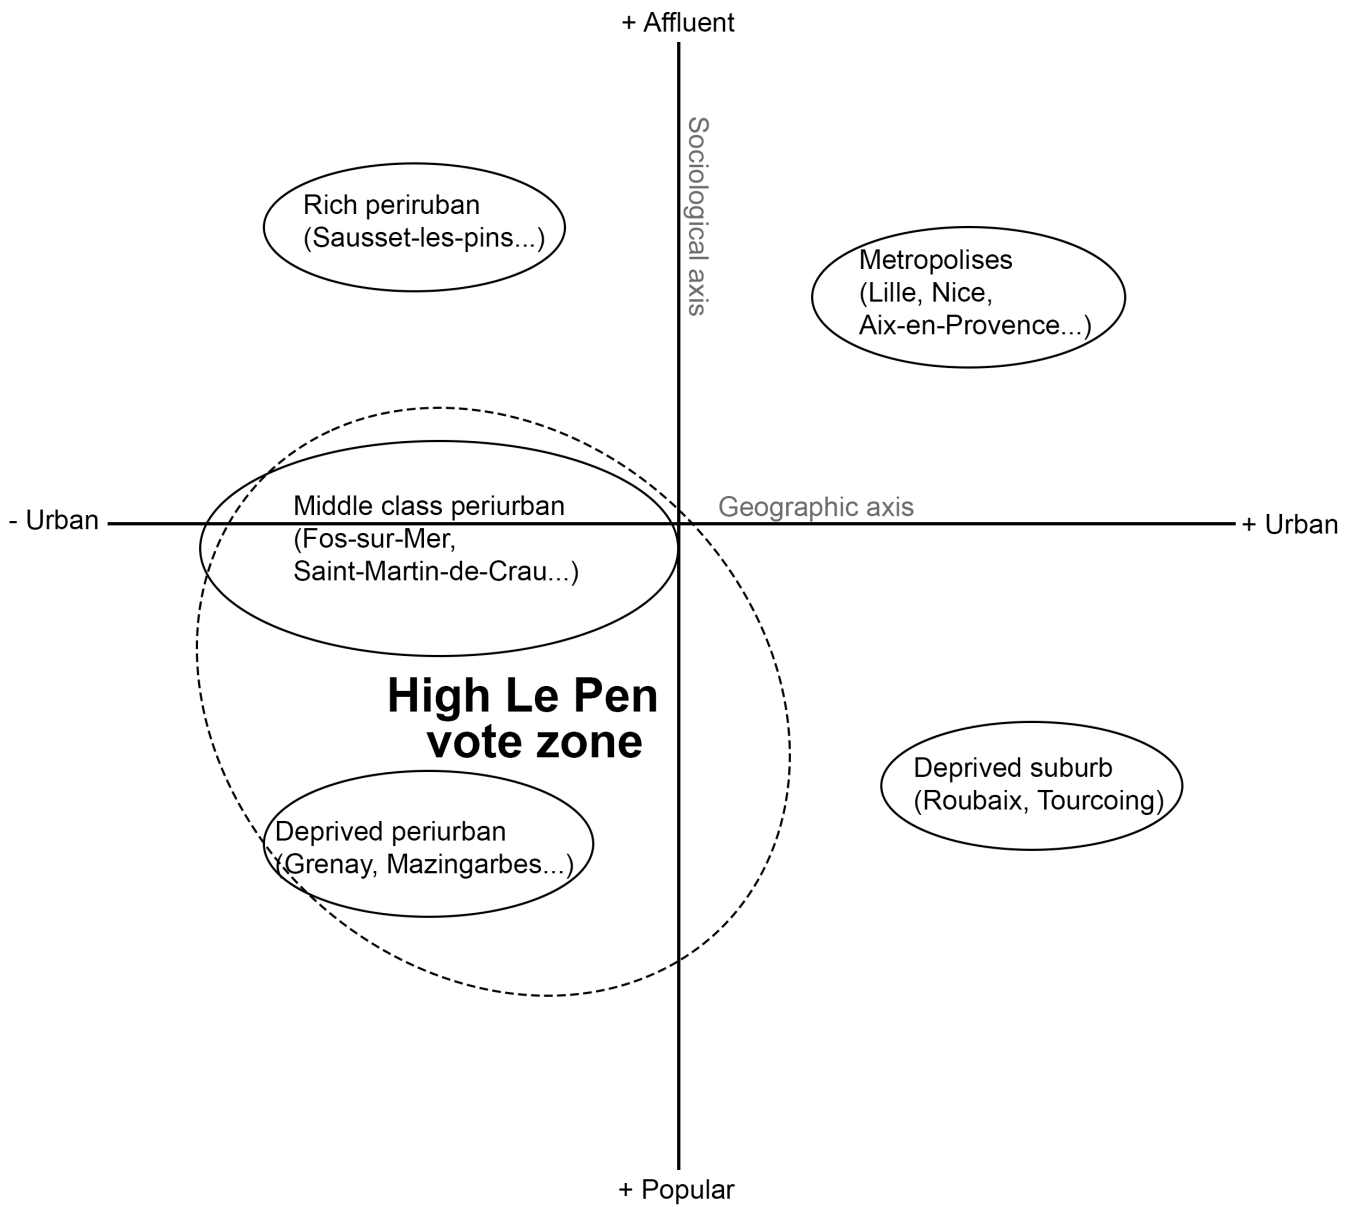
+ Affluent

Sociological axis

Rich periruban
(Sausset-les-pins...)

Metropolises
(Lille, Nice,
Aix-en-Provence...)

- Urban

Middle class periurban
(Fos-sur-Mer,
Saint-Martin-de-Crau...)

Geographic axis

+ Urban

High Le Pen
vote zone

Deprived suburb
(Roubaix, Tourcoing)

Deprived periurban
(Grenay, Mazingarbes...)

+ Popular